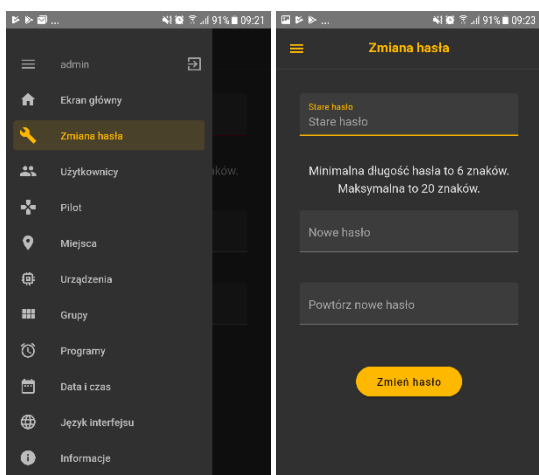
91% 09:21

admin

Ekran główny

Zmiana hasła

Użytkownicy

Pilot

Miejsca

Urządzenia

Grupy

Programy

Data i czas

Język interfejsu

Informacje

ków.

91% 09:23

Zmiana hasła

Stare hasło
Stare hasło

Minimalna długość hasła to 6 znaków. Maksymalna to 20 znaków.

Nowe hasło

Powtórz nowe hasło

Zmień hasło